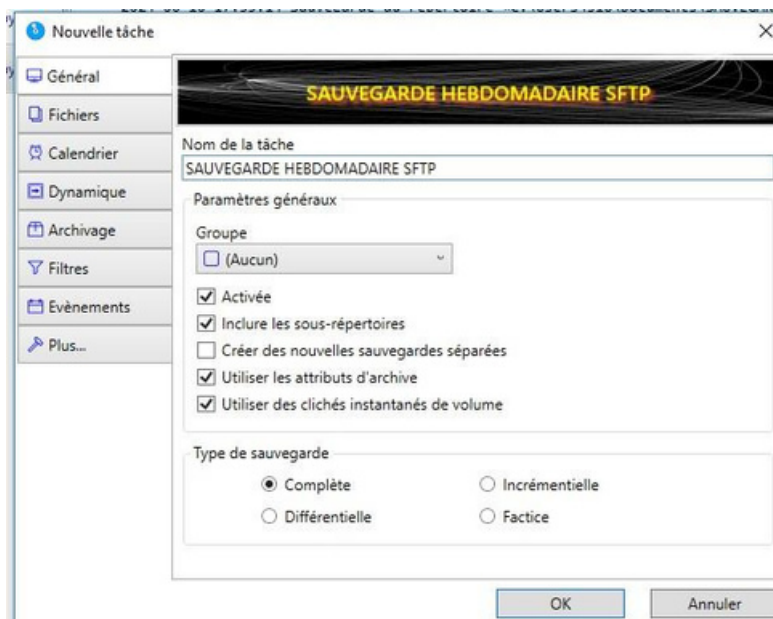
Nouvelle tâche

×

Général

Fichiers

Calendrier

Dynamique

Archivage

Filtres

Evènements

Plus...

SAUVEGARDE HEBDOMADAIRE SFTP

Nom de la tâche

SAUVEGARDE HEBDOMADAIRE SFTP

Paramètres généraux

Groupe

(Aucun)

Activée

Inclure les sous-répertoires

Créer des nouvelles sauvegardes séparées

Utiliser les attributs d'archive

Utiliser des clichés instantanés de volume

Type de sauvegarde

Complète

Incrémentielle

Différentielle

Factice

OK

Annuler